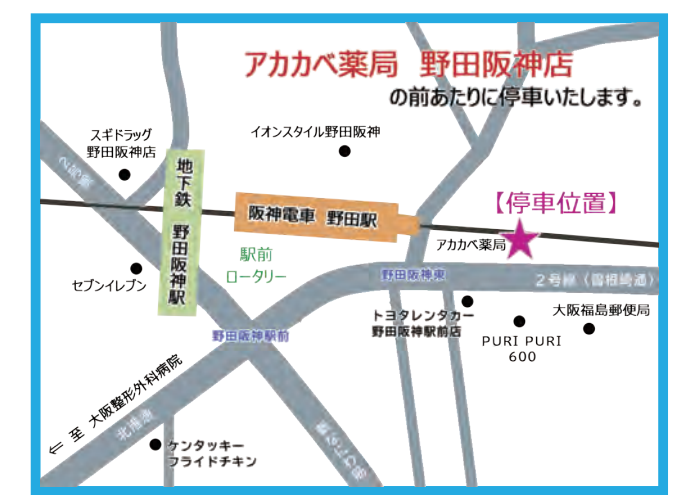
アカカベ薬局　野田阪神店
の前あたりに停車いたします。

スギドラッグ
野田阪神店

イオンスタイル野田阪神

地下鉄
野田阪神駅

阪神電車　野田駅

【停車位置】

アカカベ薬局

駅前
ロータリー

野田阪神東

2号線（曽根崎通）

セブンイレブン

トヨタレンタカー
野田阪神駅前店

大阪福島郵便局

PURI PURI
600

野田阪神駅前

⇐ 至　大阪整形外科病院

北港通

ケンタッキー
フライドチキン

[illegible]